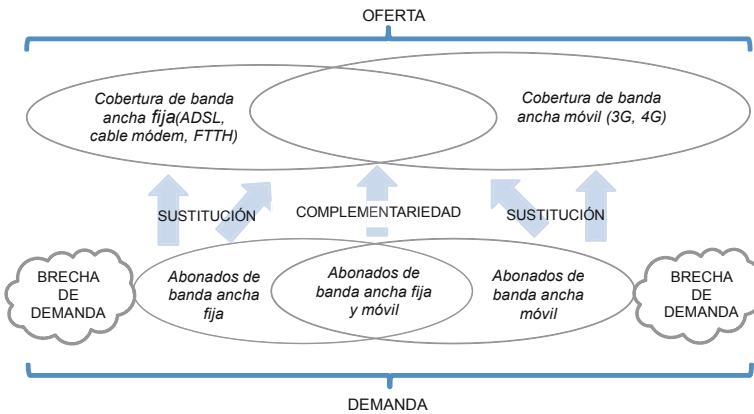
OFERTA

Cobertura de banda ancha fija(ADSL, cable módem, FTTH)

Cobertura de banda ancha móvil (3G, 4G)

SUSTITUCIÓN

COMPLEMENTARIEDAD

SUSTITUCIÓN

BRECHA DE DEMANDA

Abonados de banda ancha fija

Abonados de banda ancha fija y móvil

Abonados de banda ancha móvil

BRECHA DE DEMANDA

DEMANDA